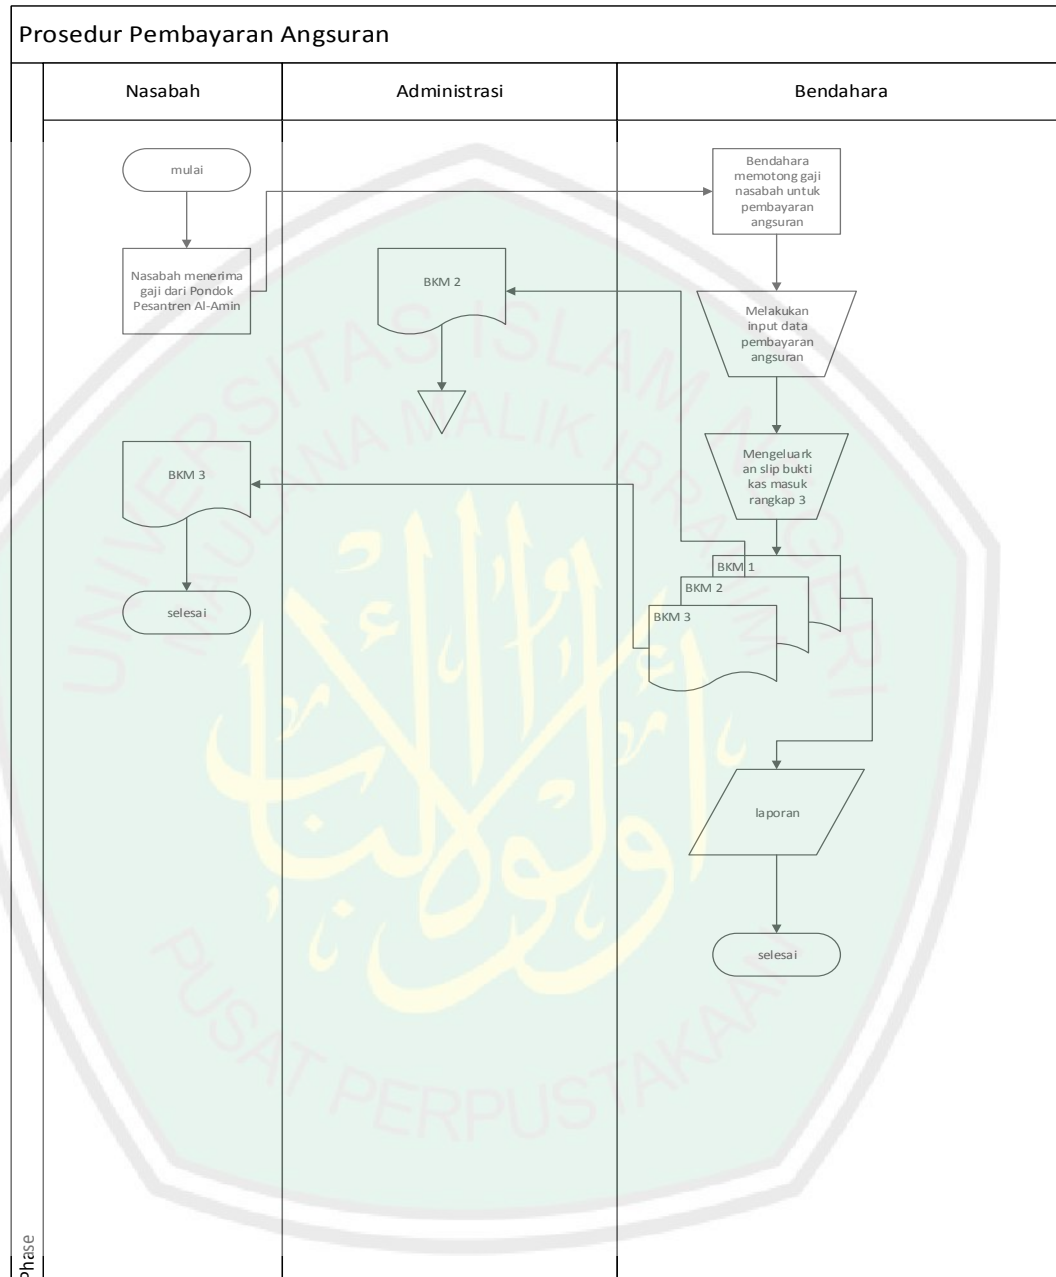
Prosedur Pembayaran Angsuran

Nasabah

Administrasi

Bendahara

mulai

Nasabah menerima gaji dari Pondok Pesantren Al-Amin

BKM 3

selesai

BKM 2

Bendahara memotong gaji nasabah untuk pembayaran angsuran

Melakukan input data pembayaran angsuran

Mengeluarkan slip bukti kas masuk rangkap 3

BKM 1

BKM 2

BKM 3

laporan

selesai

UNIVERSITAS ISLAM NEGERI MAULANA MALIK IBRAHIM

PUSAT PERPUSTAKAAN

Phase